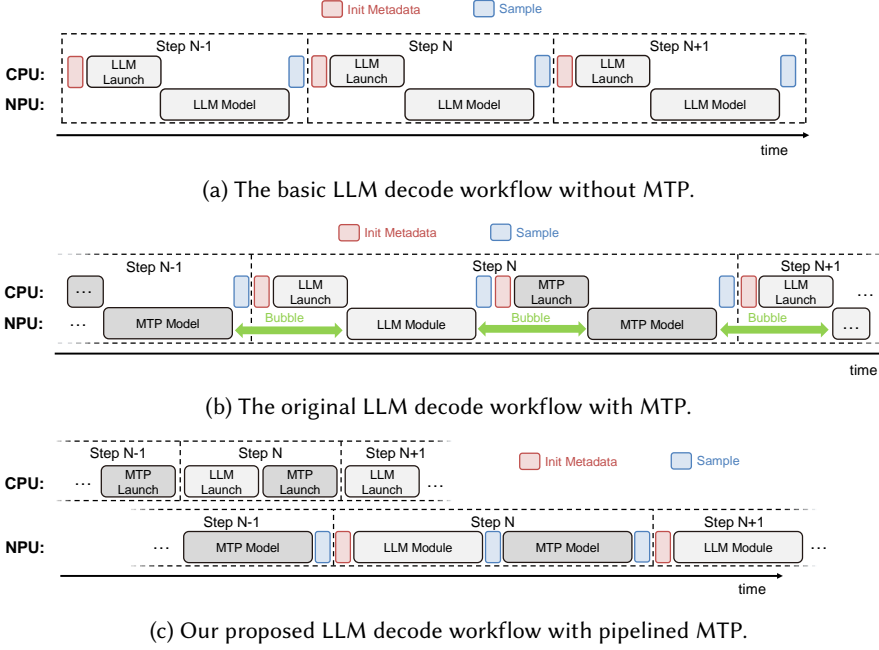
Init Metadata Sample

Step N-1 Step N Step N+1

CPU: LLM Launch LLM Launch LLM Launch

NPU: LLM Model LLM Model LLM Model

time

(a) The basic LLM decode workflow without MTP.

Init Metadata Sample

Step N-1 Step N Step N+1

CPU: ... LLM Launch MTP Launch LLM Launch ...

NPU: ... MTP Model Bubble LLM Module Bubble MTP Model Bubble ...

time

(b) The original LLM decode workflow with MTP.

Step N-1 Step N Step N+1

CPU: ... MTP Launch LLM Launch MTP Launch LLM Launch ...

Init Metadata Sample

Step N-1 Step N Step N+1

NPU: ... MTP Model LLM Module MTP Model LLM Module ...

time

(c) Our proposed LLM decode workflow with pipelined MTP.